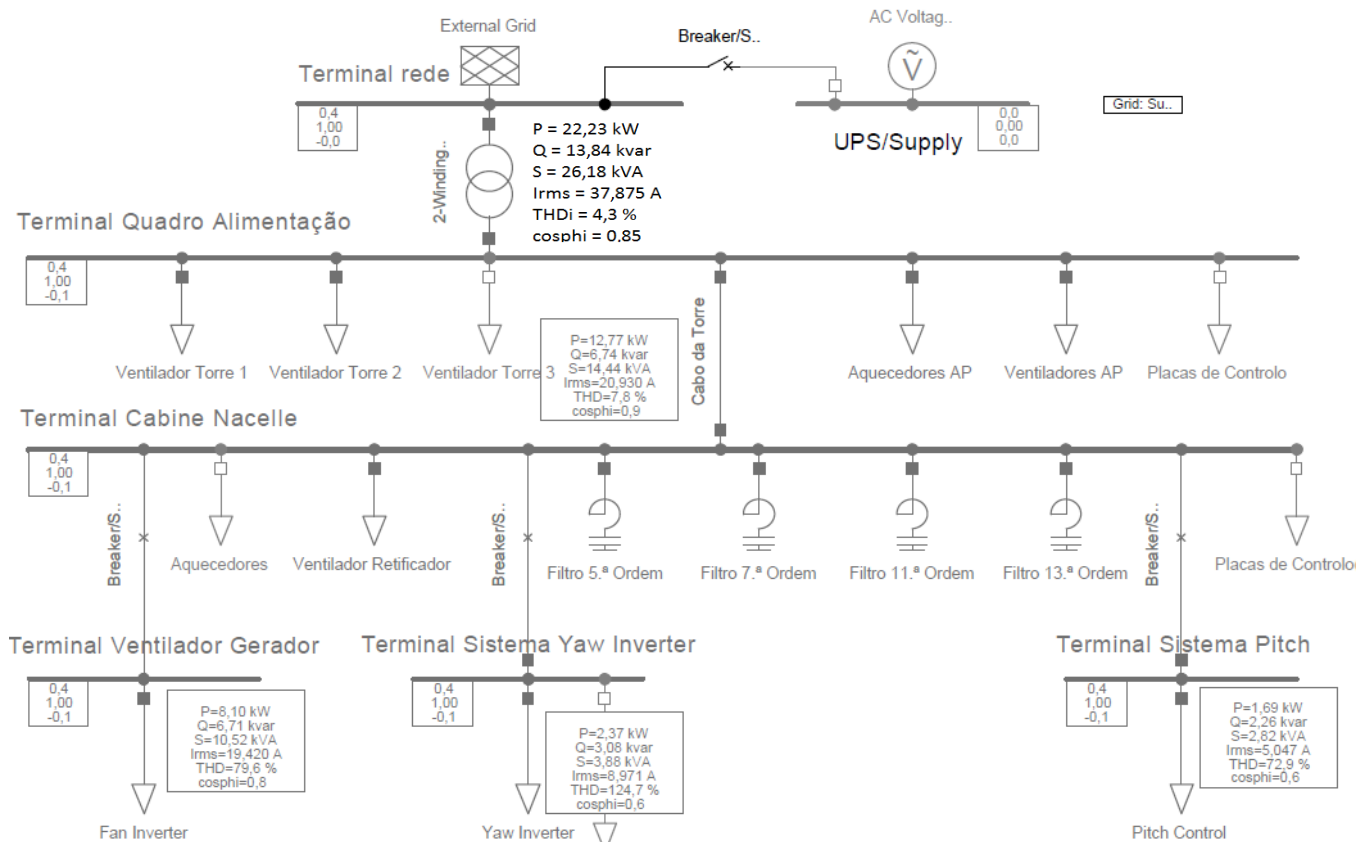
External Grid

Breaker/S..

AC Voltag..

Terminal rede

0,4
1,00
-0,0

P = 22,23 kW
Q = 13,84 kvar
S = 26,18 kVA
Irms = 37,875 A
THDi = 4,3 %
cosphi = 0,85

0,0
0,00
0,0

UPS/Supply

Grid: Su..

2-Winding..

Terminal Quadro Alimentação

0,4
1,00
-0,1

Ventilador Torre 1

Ventilador Torre 2

Ventilador Torre 3

P=12,77 kW
Q=6,74 kvar
S=14,44 kVA
Irms=20,930 A
THD=7,8 %
cosphi=0,9

Cabo da Torre

Aquecedores AP

Ventiladores AP

Placas de Controlo

Terminal Cabine Nacelle

0,4
1,00
-0,1

Breaker/S..

Aquecedores

Ventilador Retificador

Breaker/S..

Filtro 5.ª Ordem

Filtro 7.ª Ordem

Filtro 11.ª Ordem

Filtro 13.ª Ordem

Breaker/S..

Placas de Controlo

Terminal Ventilador Gerador

0,4
1,00
-0,1

P=8,10 kW
Q=6,71 kvar
S=10,52 kVA
Irms=19,420 A
THD=79,6 %
cosphi=0,8

Fan Inverter

Terminal Sistema Yaw Inverter

0,4
1,00
-0,1

P=2,37 kW
Q=3,08 kvar
S=3,88 kVA
Irms=8,971 A
THD=124,7 %
cosphi=0,6

Yaw Inverter

Terminal Sistema Pitch

0,4
1,00
-0,1

P=1,69 kW
Q=2,26 kvar
S=2,82 kVA
Irms=5,047 A
THD=72,9 %
cosphi=0,6

Pitch Control